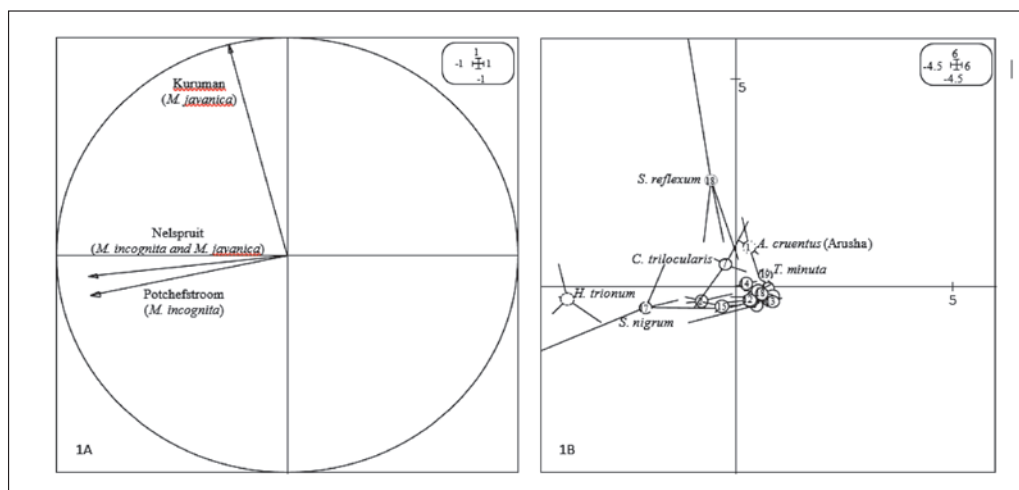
1
-1 1
-1

Kuruman
(*M. javanica*)

Nelspruit
(*M. incognita and M. javanica*)

Potchefstroom
(*M. incognita*)

1A

6
-4.5 6
-4.5

5

*S. reflexum* 18

*A. cruentus* (Arusha)

*C. trilocularis*

*T. minuta*

*H. trionum*

*S. nigrum*

5

1B